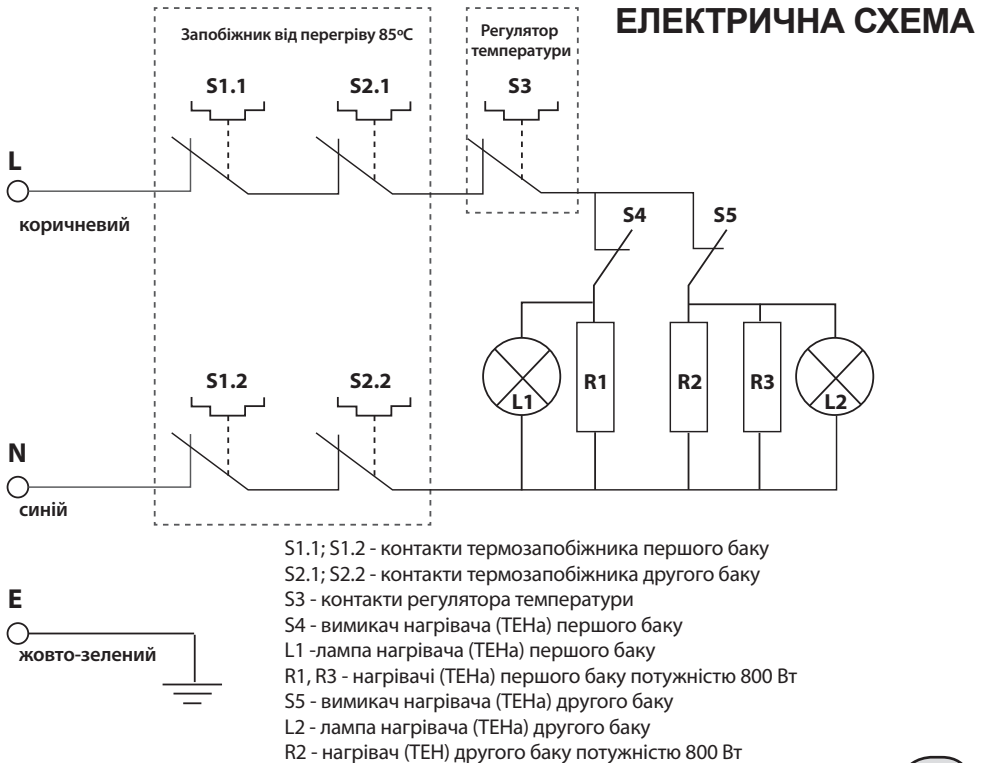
ЕЛЕКТРИЧНА СХЕМА

Запобіжник від перегріву 85ºC

Регулятор температури

S1.1

S2.1

S3

L

коричневий

S4

S5

R1

R2

R3

L1

L2

S1.2

S2.2

N

синій

S1.1; S1.2 - контакти термозапобіжника першого баку
S2.1; S2.2 - контакти термозапобіжника другого баку
S3 - контакти регулятора температури
S4 - вимикач нагрівача (ТЕНа) першого баку
L1 -лампа нагрівача (ТЕНа) першого баку
R1, R3 - нагрівачі (ТЕНа) першого баку потужністю 800 Вт
S5 - вимикач нагрівача (ТЕНа) другого баку
L2 - лампа нагрівача (ТЕНа) другого баку
R2 - нагрівач (ТЕН) другого баку потужністю 800 Вт

E

жовто-зелений